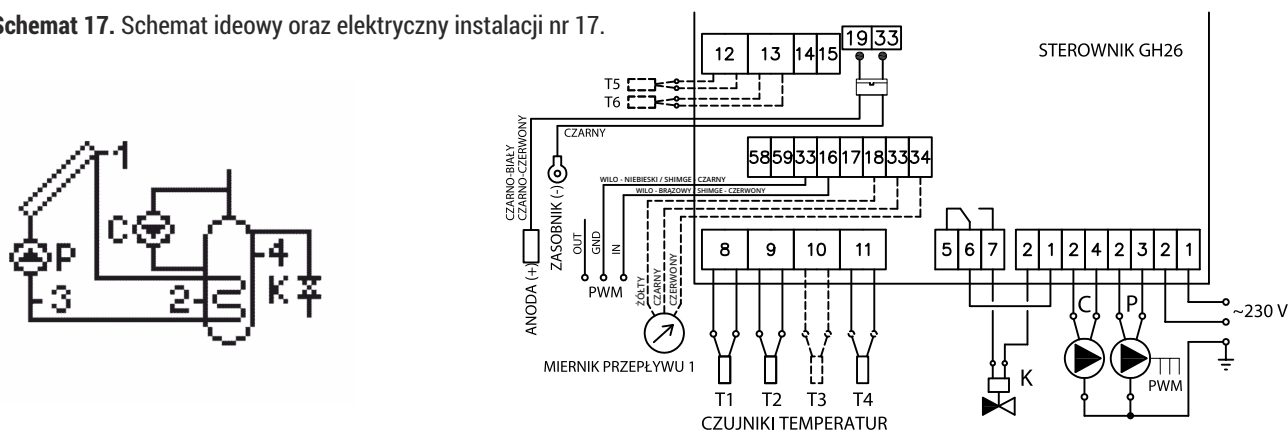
Schemat 17. Schemat ideowy oraz elektryczny instalacji nr 17.

1
C
P
4
K
3
2

STEROWNIK GH26

12
13
14
15
19
33
T5
T6
CZARNY
CZARNO-BIAŁY
CZARNO-CZERWONY
ANODA (+)
ZASOBNIK (-)
58
59
33
16
17
18
33
34
WILO - NIEBIESKI / SHIMGE - CZARNY
WILO - BRĄZOWY / SHIMGE - CZERWONY
OUT
GND
IN
PWM
ŻÓŁTY
CZARNY
CZERWONY
MIERNIK PRZEPŁYWU 1
8
9
10
11
T1
T2
T3
T4
CZUJNIKI TEMPERATUR
5
6
7
2
1
2
4
2
3
2
1
K
C
P
PWM
~230 V